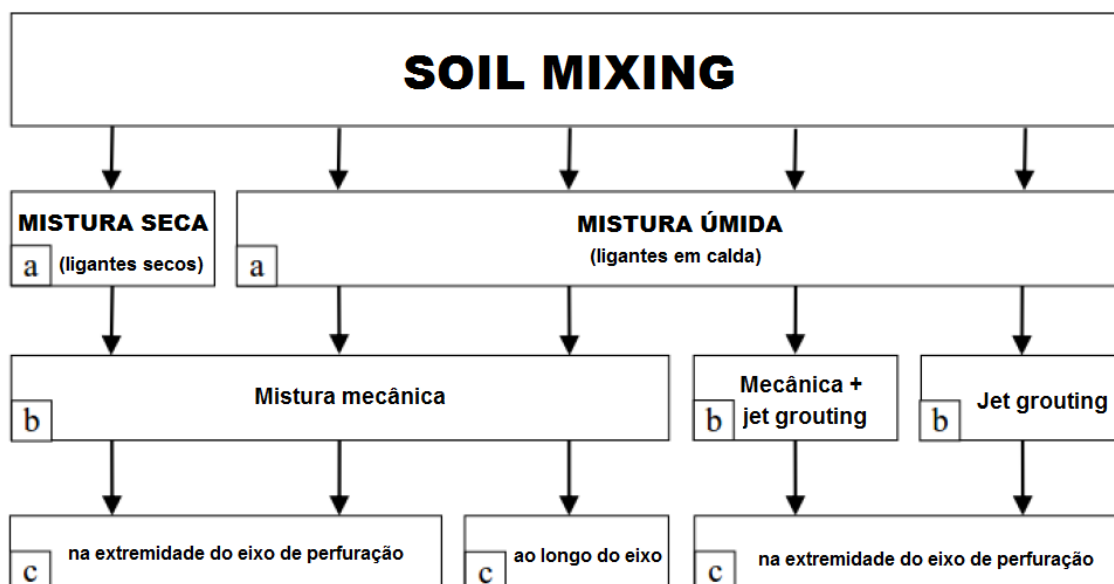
SOIL MIXING

MISTURA SECA
a (ligantes secos)

MISTURA ÚMIDA
(ligantes em calda)
a

Mistura mecânica
b

Mecânica + jet grouting
b

Jet grouting
b

c na extremidade do eixo de perfuração

c ao longo do eixo

c na extremidade do eixo de perfuração